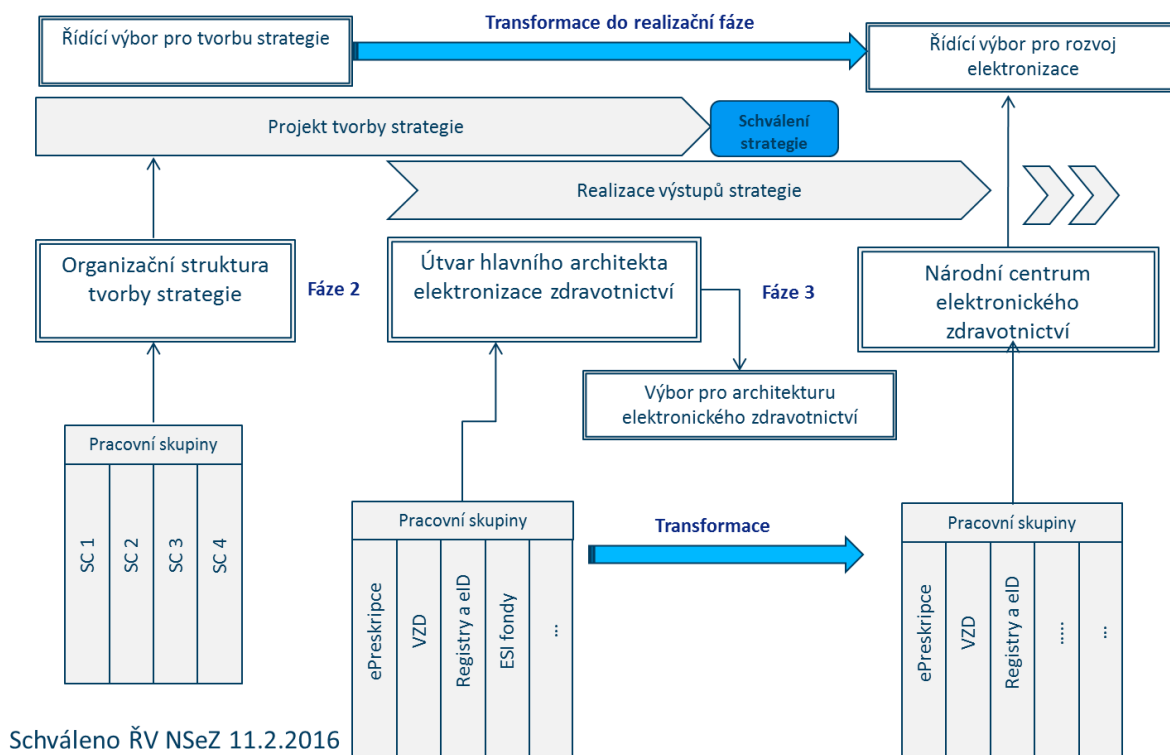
Řídící výbor pro tvorbu strategie

Transformace do realizační fáze

Řídící výbor pro rozvoj elektronizace

Projekt tvorby strategie

Schválení strategie

Realizace výstupů strategie

Organizační struktura tvorby strategie

Fáze 2

Útvar hlavního architekta elektronizace zdravotnictví

Fáze 3

Národní centrum elektronického zdravotnictví

Výbor pro architekturu elektronického zdravotnictví

Pracovní skupiny

| SC 1 | SC 2 | SC 3 | SC 4 |
|---|---|---|---|

Pracovní skupiny

| ePreskripce | VZD | Registry a eID | ESI fondy | ... |
|---|---|---|---|---|

Transformace

Pracovní skupiny

| ePreskripce | VZD | Registry a eID | .... | ... |
|---|---|---|---|---|

Schváleno ŘV NSeZ 11.2.2016